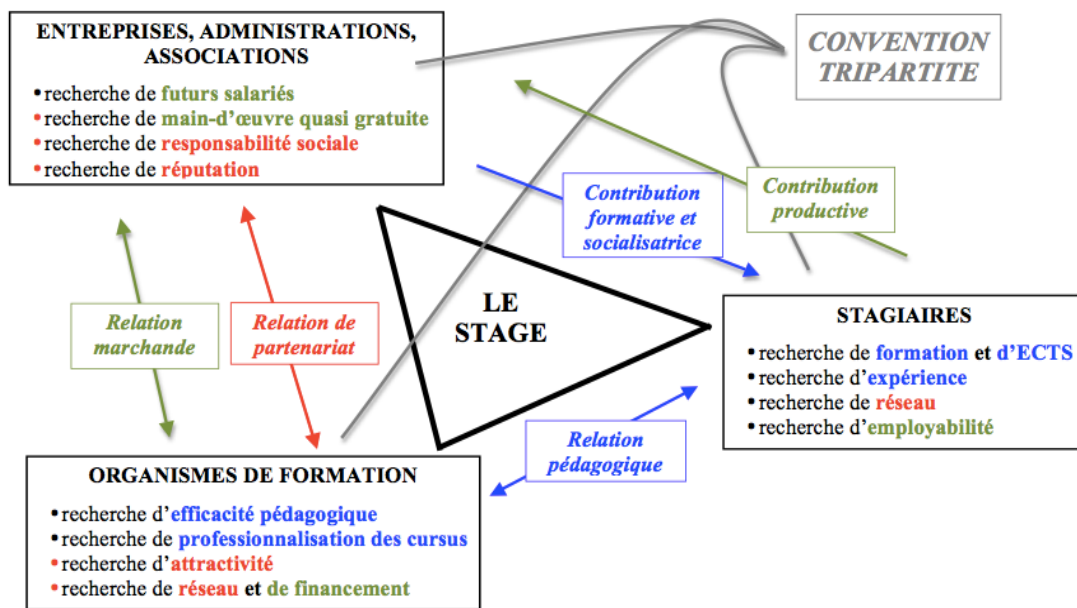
ENTREPRISES, ADMINISTRATIONS, ASSOCIATIONS

• recherche de futurs salariés
• recherche de main-d'œuvre quasi gratuite
• recherche de responsabilité sociale
• recherche de réputation

CONVENTION TRIPARTITE

Contribution formative et socialisatrice

Contribution productive

Relation marchande

Relation de partenariat

LE STAGE

STAGIAIRES

• recherche de formation et d'ECTS
• recherche d'expérience
• recherche de réseau
• recherche d'employabilité

Relation pédagogique

ORGANISMES DE FORMATION

• recherche d'efficacité pédagogique
• recherche de professionnalisation des cursus
• recherche d'attractivité
• recherche de réseau et de financement